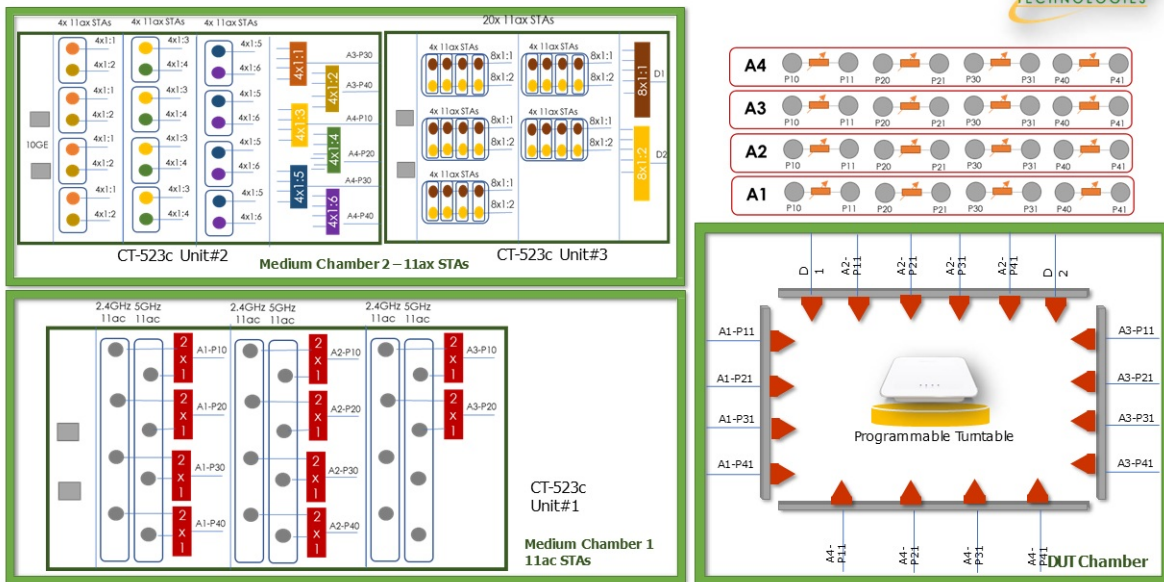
TECHNOLOGIES

4x 11ax STAs 4x 11ax STAs 4x 11ax STAs

4x1:1 4x1:2 4x1:1 4x1:2 4x1:1 4x1:2 4x1:1 4x1:2

4x1:3 4x1:4 4x1:3 4x1:4 4x1:3 4x1:4 4x1:3 4x1:4

4x1:5 4x1:6 4x1:5 4x1:6 4x1:5 4x1:6 4x1:5 4x1:6

10GE

4x1:1 4x1:2 4x1:3 4x1:4 4x1:5 4x1:6

A3-P30 A3-P40 A4-P10 A4-P20 A4-P30 A4-P40

CT-523c Unit#2

Medium Chamber 2 – 11ax STAs

20x 11ax STAs

4x 11ax STAs 4x 11ax STAs 4x 11ax STAs 4x 11ax STAs 4x 11ax STAs

8x1:1 8x1:2 8x1:1 8x1:2 8x1:1 8x1:2 8x1:1 8x1:2 8x1:1 8x1:2

8x1:1 8x1:2

D1 D2

CT-523c Unit#3

A4 P10 P11 P20 P21 P30 P31 P40 P41

A3 P10 P11 P20 P21 P30 P31 P40 P41

A2 P10 P11 P20 P21 P30 P31 P40 P41

A1 P10 P11 P20 P21 P30 P31 P40 P41

2.4GHz 11ac 5GHz 11ac 2.4GHz 11ac 5GHz 11ac 2.4GHz 11ac 5GHz 11ac

2x1 A1-P10 2x1 A1-P20 2x1 A1-P30 2x1 A1-P40

2x1 A2-P10 2x1 A2-P20 2x1 A2-P30 2x1 A2-P40

2x1 A3-P10 2x1 A3-P20

CT-523c Unit#1

Medium Chamber 1 11ac STAs

D1 A2-P11 A2-P21 A2-P31 A2-P41 D2

A1-P11 A1-P21 A1-P31 A1-P41

A3-P11 A3-P21 A3-P31 A3-P41

Programmable Turntable

A4-P11 A4-P21 A4-P31 A4-P41

DUT Chamber